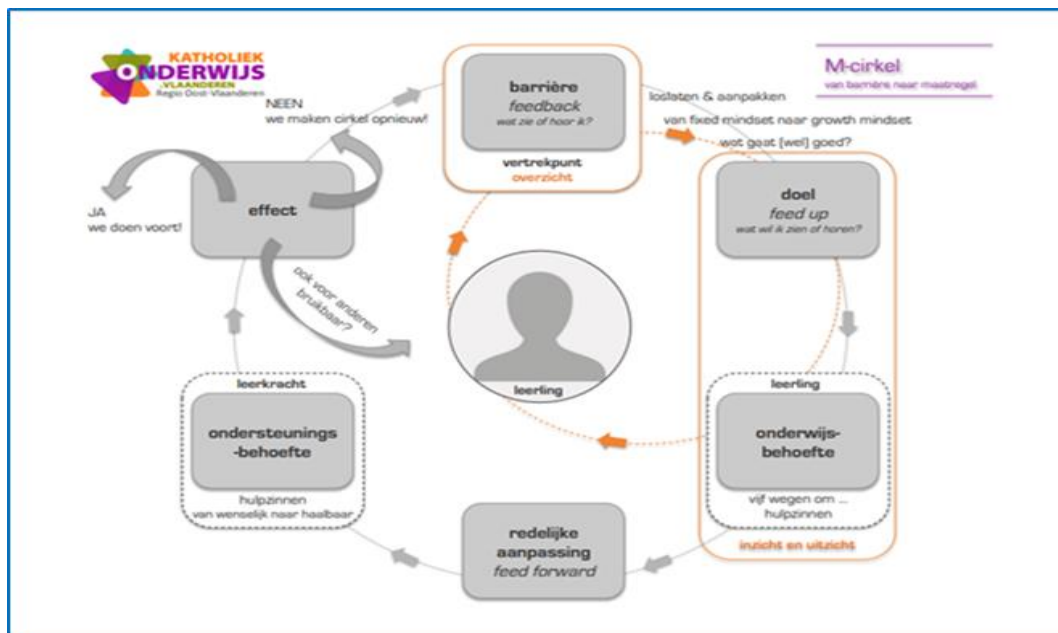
KATHOLIEK ONDERWIJS VLAANDEREN
Regio Oost-Vlaanderen

M-cirkel
van barrière naar maatregel

barrière
feedback
wat zie of hoor ik?
vertrekpunt
overzicht

loslaten & aanpakken
van fixed mindset naar growth mindset
wat gaat [wel] goed?

NEEN
we maken cirkel opnieuw!

effect

JA
we doen voort!

ook voor anderen bruikbaar?

doel
feed up
wat wil ik zien of horen?

leerling

leerling
onderwijs-behoefte
vijf wegen om ...
hulpzinnen
inzicht en uitzicht

leerkracht
ondersteunings-behoefte
hulpzinnen
van wenselijk naar haalbaar

redelijke aanpassing
feed forward